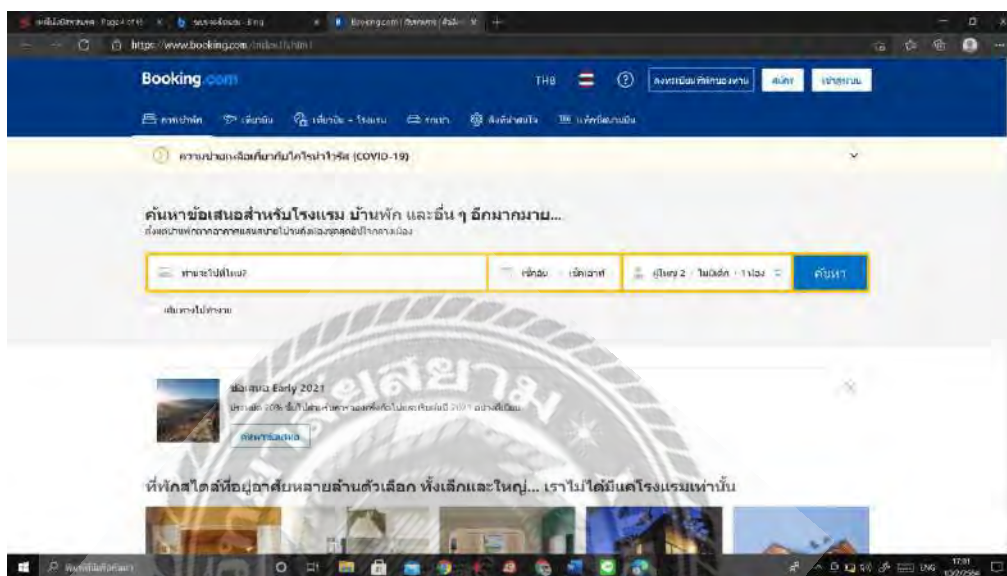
https://www.booking.com

Booking.com

THB

ลงทะเบียนที่พักของท่าน สมัคร เข้าสู่ระบบ

ที่พัก เที่ยวบิน เที่ยวบิน + โรงแรม รถเช่า สิ่งที่น่าสนใจ แท็กซี่สนามบิน

ความช่วยเหลือเกี่ยวกับไวรัสโคโรน่า (COVID-19)

ค้นหาข้อเสนอสำหรับโรงแรม บ้านพัก และอื่น ๆ อีกมากมาย...

ท่านจะไปที่ไหน?

เช็คอิน — เช็คเอาท์

ผู้ใหญ่ 2 · ไม่มีเด็ก · 1 ห้อง

ค้นหา

เดินทางไปทำงาน

ข้อเสนอ Early 2021

ค้นหาข้อเสนอ

ที่พักสไตล์ที่อยู่อาศัยหลายล้านตัวเลือก ทั้งเล็กและใหญ่... เราไม่ได้มีแค่โรงแรมเท่านั้น

ENG 17:01